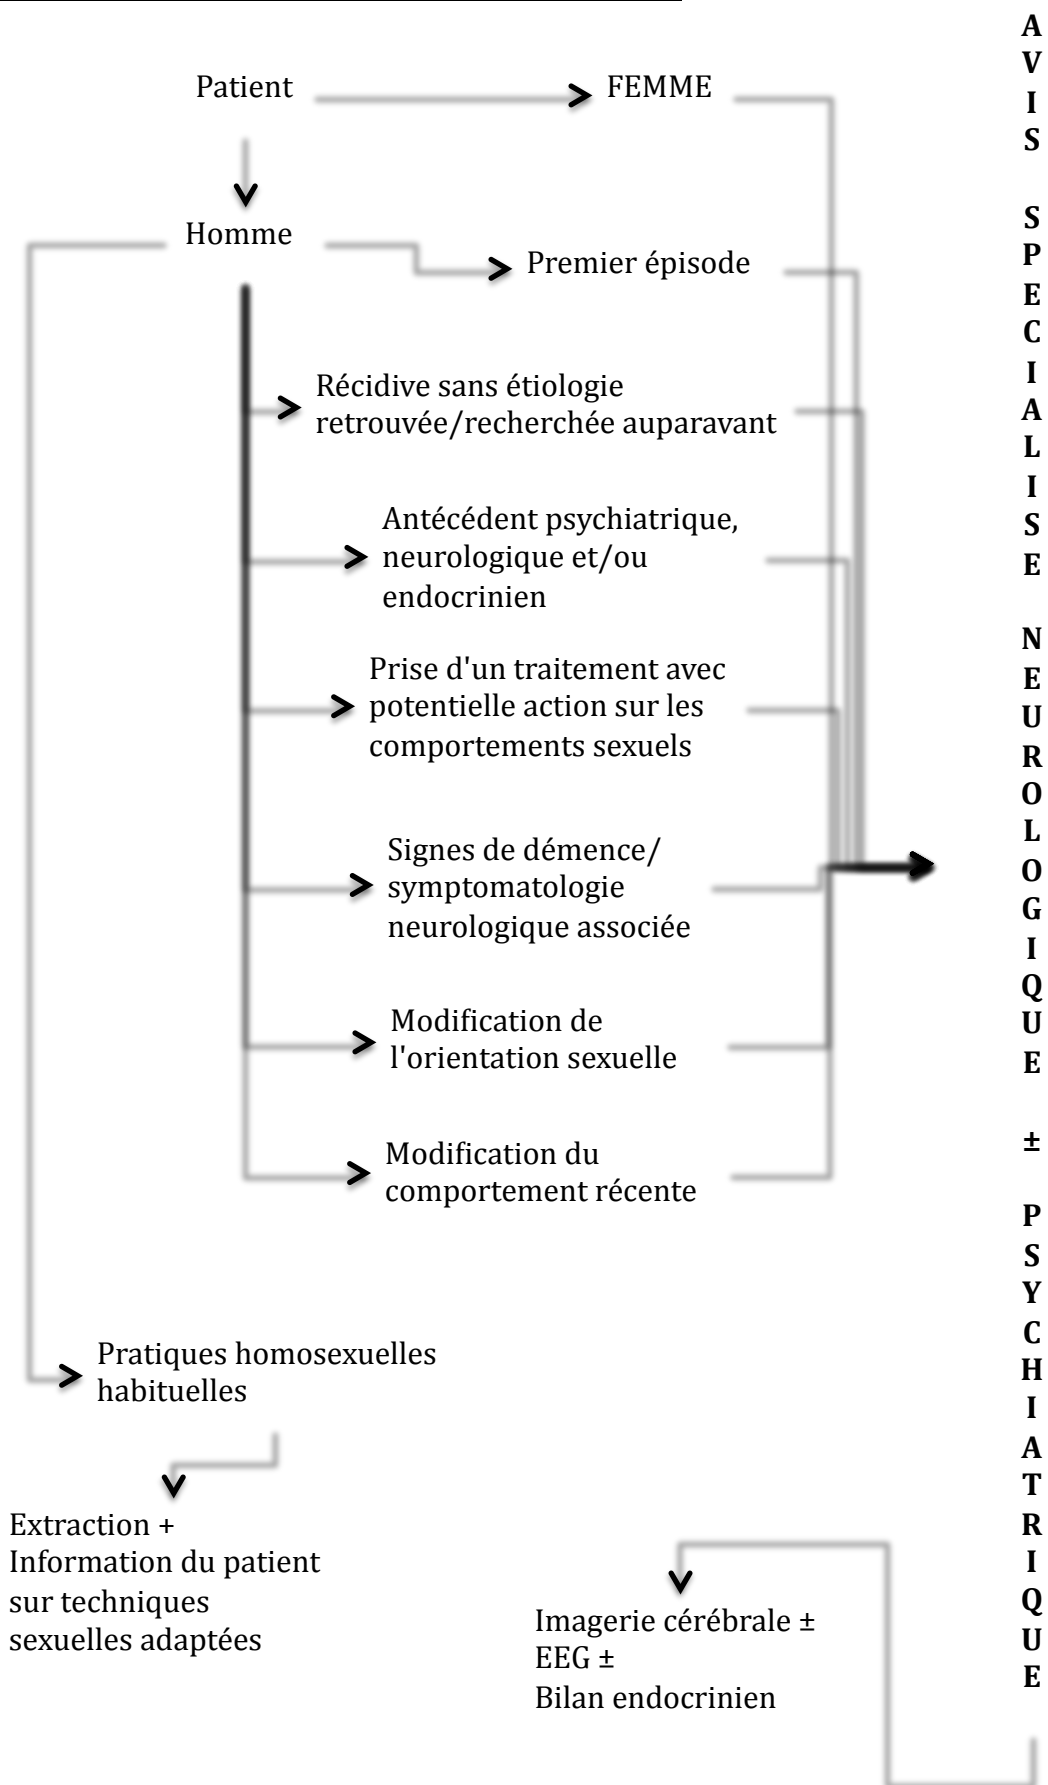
Patient

FEMME

Homme

Premier épisode

Récidive sans étiologie retrouvée/recherchée auparavant

Antécédent psychiatrique, neurologique et/ou endocrinien

Prise d'un traitement avec potentielle action sur les comportements sexuels

Signes de démence/ symptomatologie neurologique associée

Modification de l'orientation sexuelle

Modification du comportement récente

Pratiques homosexuelles habituelles

Extraction + Information du patient sur techniques sexuelles adaptées

Imagerie cérébrale ± EEG ± Bilan endocrinien

AVIS SPECIALISE NEUROLOGIQUE ± PSYCHIATRIQUE